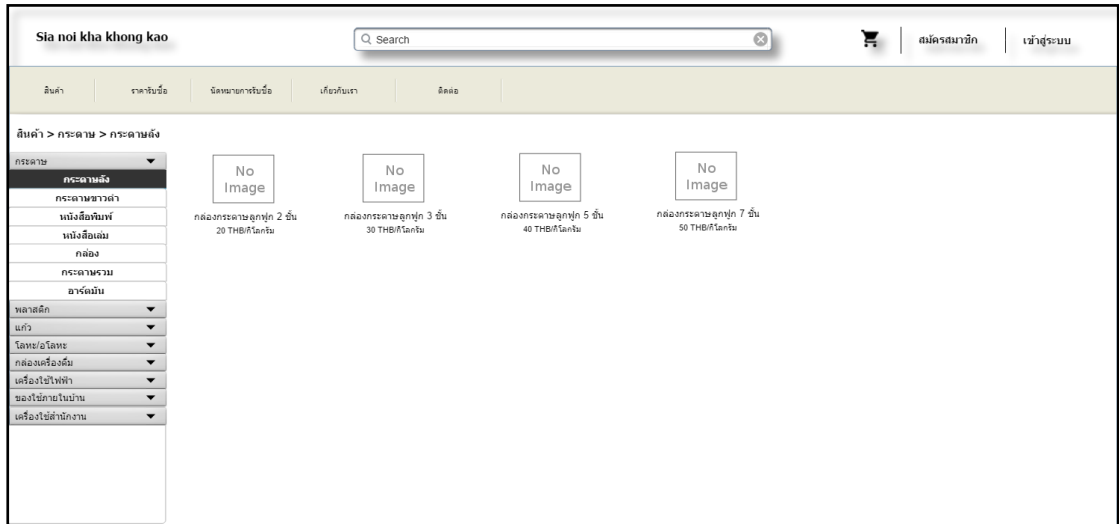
Sia noi kha khong kao

Search

สมัครสมาชิก

เข้าสู่ระบบ

สินค้า

ราคารับซื้อ

นัดหมายการรับซื้อ

เกี่ยวกับเรา

ติดต่อ

สินค้า > กระดาษ > กระดาษลัง

กระดาษ

กระดาษลัง

กระดาษขาวดำ

หนังสือพิมพ์

หนังสือเล่ม

กล่อง

กระดาษรวม

อาร์ตมัน

พลาสติก

แก้ว

โลหะ/อโลหะ

กล่องเครื่องดื่ม

เครื่องใช้ไฟฟ้า

ของใช้ภายในบ้าน

เครื่องใช้สำนักงาน

No Image

กล่องกระดาษลูกฟูก 2 ชั้น

20 THB/กิโลกรัม

No Image

กล่องกระดาษลูกฟูก 3 ชั้น

30 THB/กิโลกรัม

No Image

กล่องกระดาษลูกฟูก 5 ชั้น

40 THB/กิโลกรัม

No Image

กล่องกระดาษลูกฟูก 7 ชั้น

50 THB/กิโลกรัม